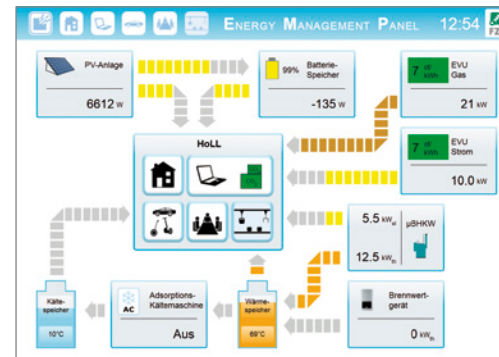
Energy Management Panel 12:54 FZ

PV-Anlage
6612 W

99% Batterie-Speicher
-135 W

7 ct/kWh EVU Gas
21 kW

HoLL

7 ct/kWh EVU Strom
10.0 kW

5.5 kWel
12.5 kWth
µBHKW

Kältespeicher
10°C

AC
Adsorptions-Kältemaschine
Aus

Wärmespeicher
69°C

Brennwertgerät
0 kWth